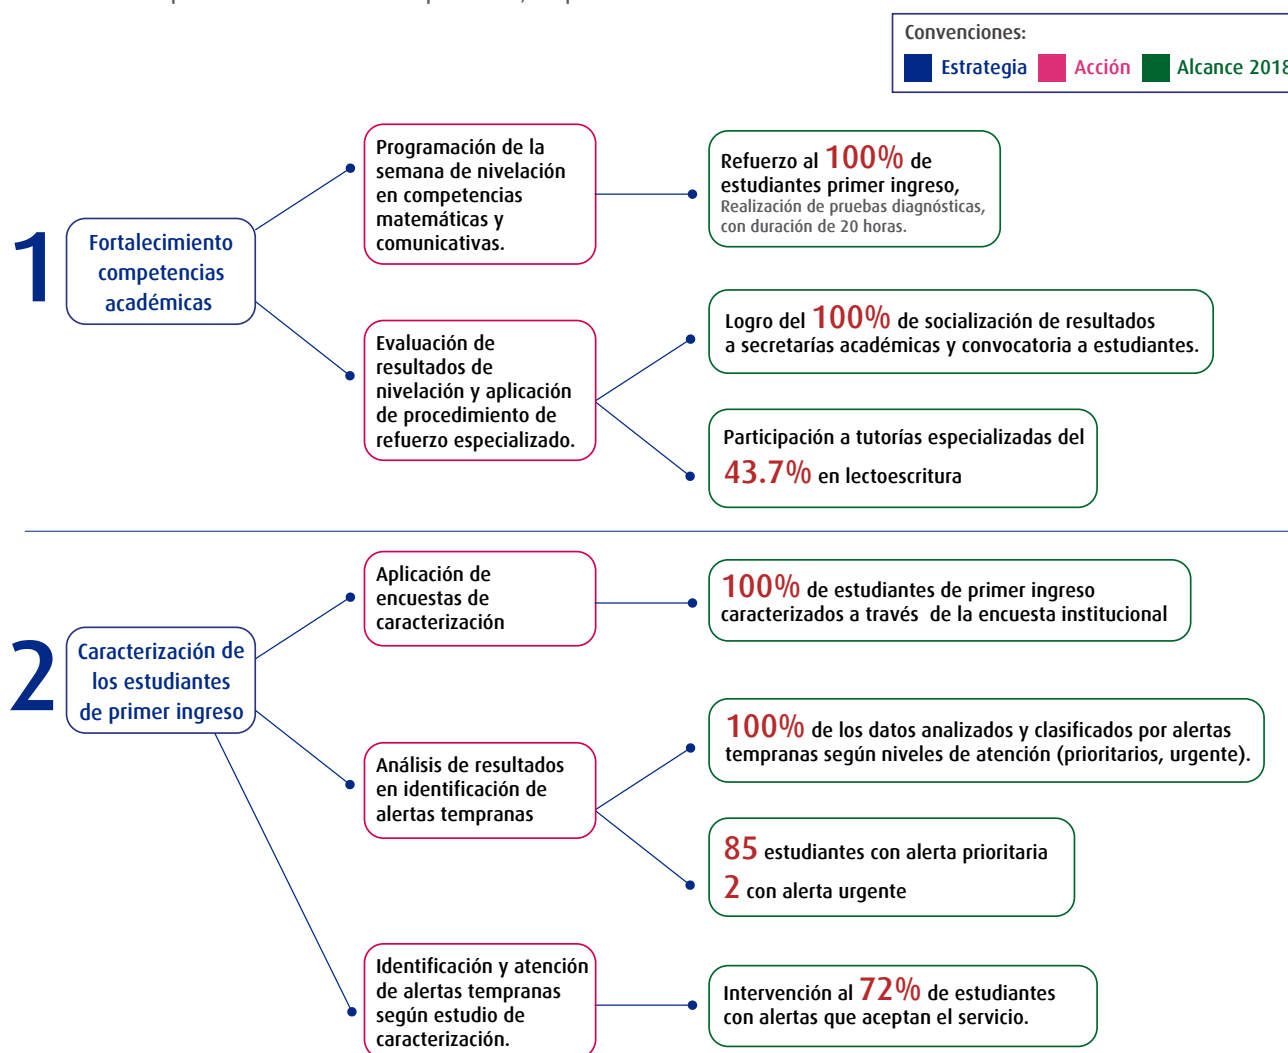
Convenciones:
Estrategia Acción Alcance 2018

1

Fortalecimiento competencias académicas

Programación de la semana de nivelación en competencias matemáticas y comunicativas.

Refuerzo al 100% de estudiantes primer ingreso, Realización de pruebas diagnósticas, con duración de 20 horas.

Evaluación de resultados de nivelación y aplicación de procedimiento de refuerzo especializado.

Logro del 100% de socialización de resultados a secretarías académicas y convocatoria a estudiantes.

Participación a tutorías especializadas del 43.7% en lectoescritura

2

Caracterización de los estudiantes de primer ingreso

Aplicación de encuestas de caracterización

100% de estudiantes de primer ingreso caracterizados a través de la encuesta institucional

Análisis de resultados en identificación de alertas tempranas

100% de los datos analizados y clasificados por alertas tempranas según niveles de atención (prioritarios, urgente).

85 estudiantes con alerta prioritaria
2 con alerta urgente

Identificación y atención de alertas tempranas según estudio de caracterización.

Intervención al 72% de estudiantes con alertas que aceptan el servicio.